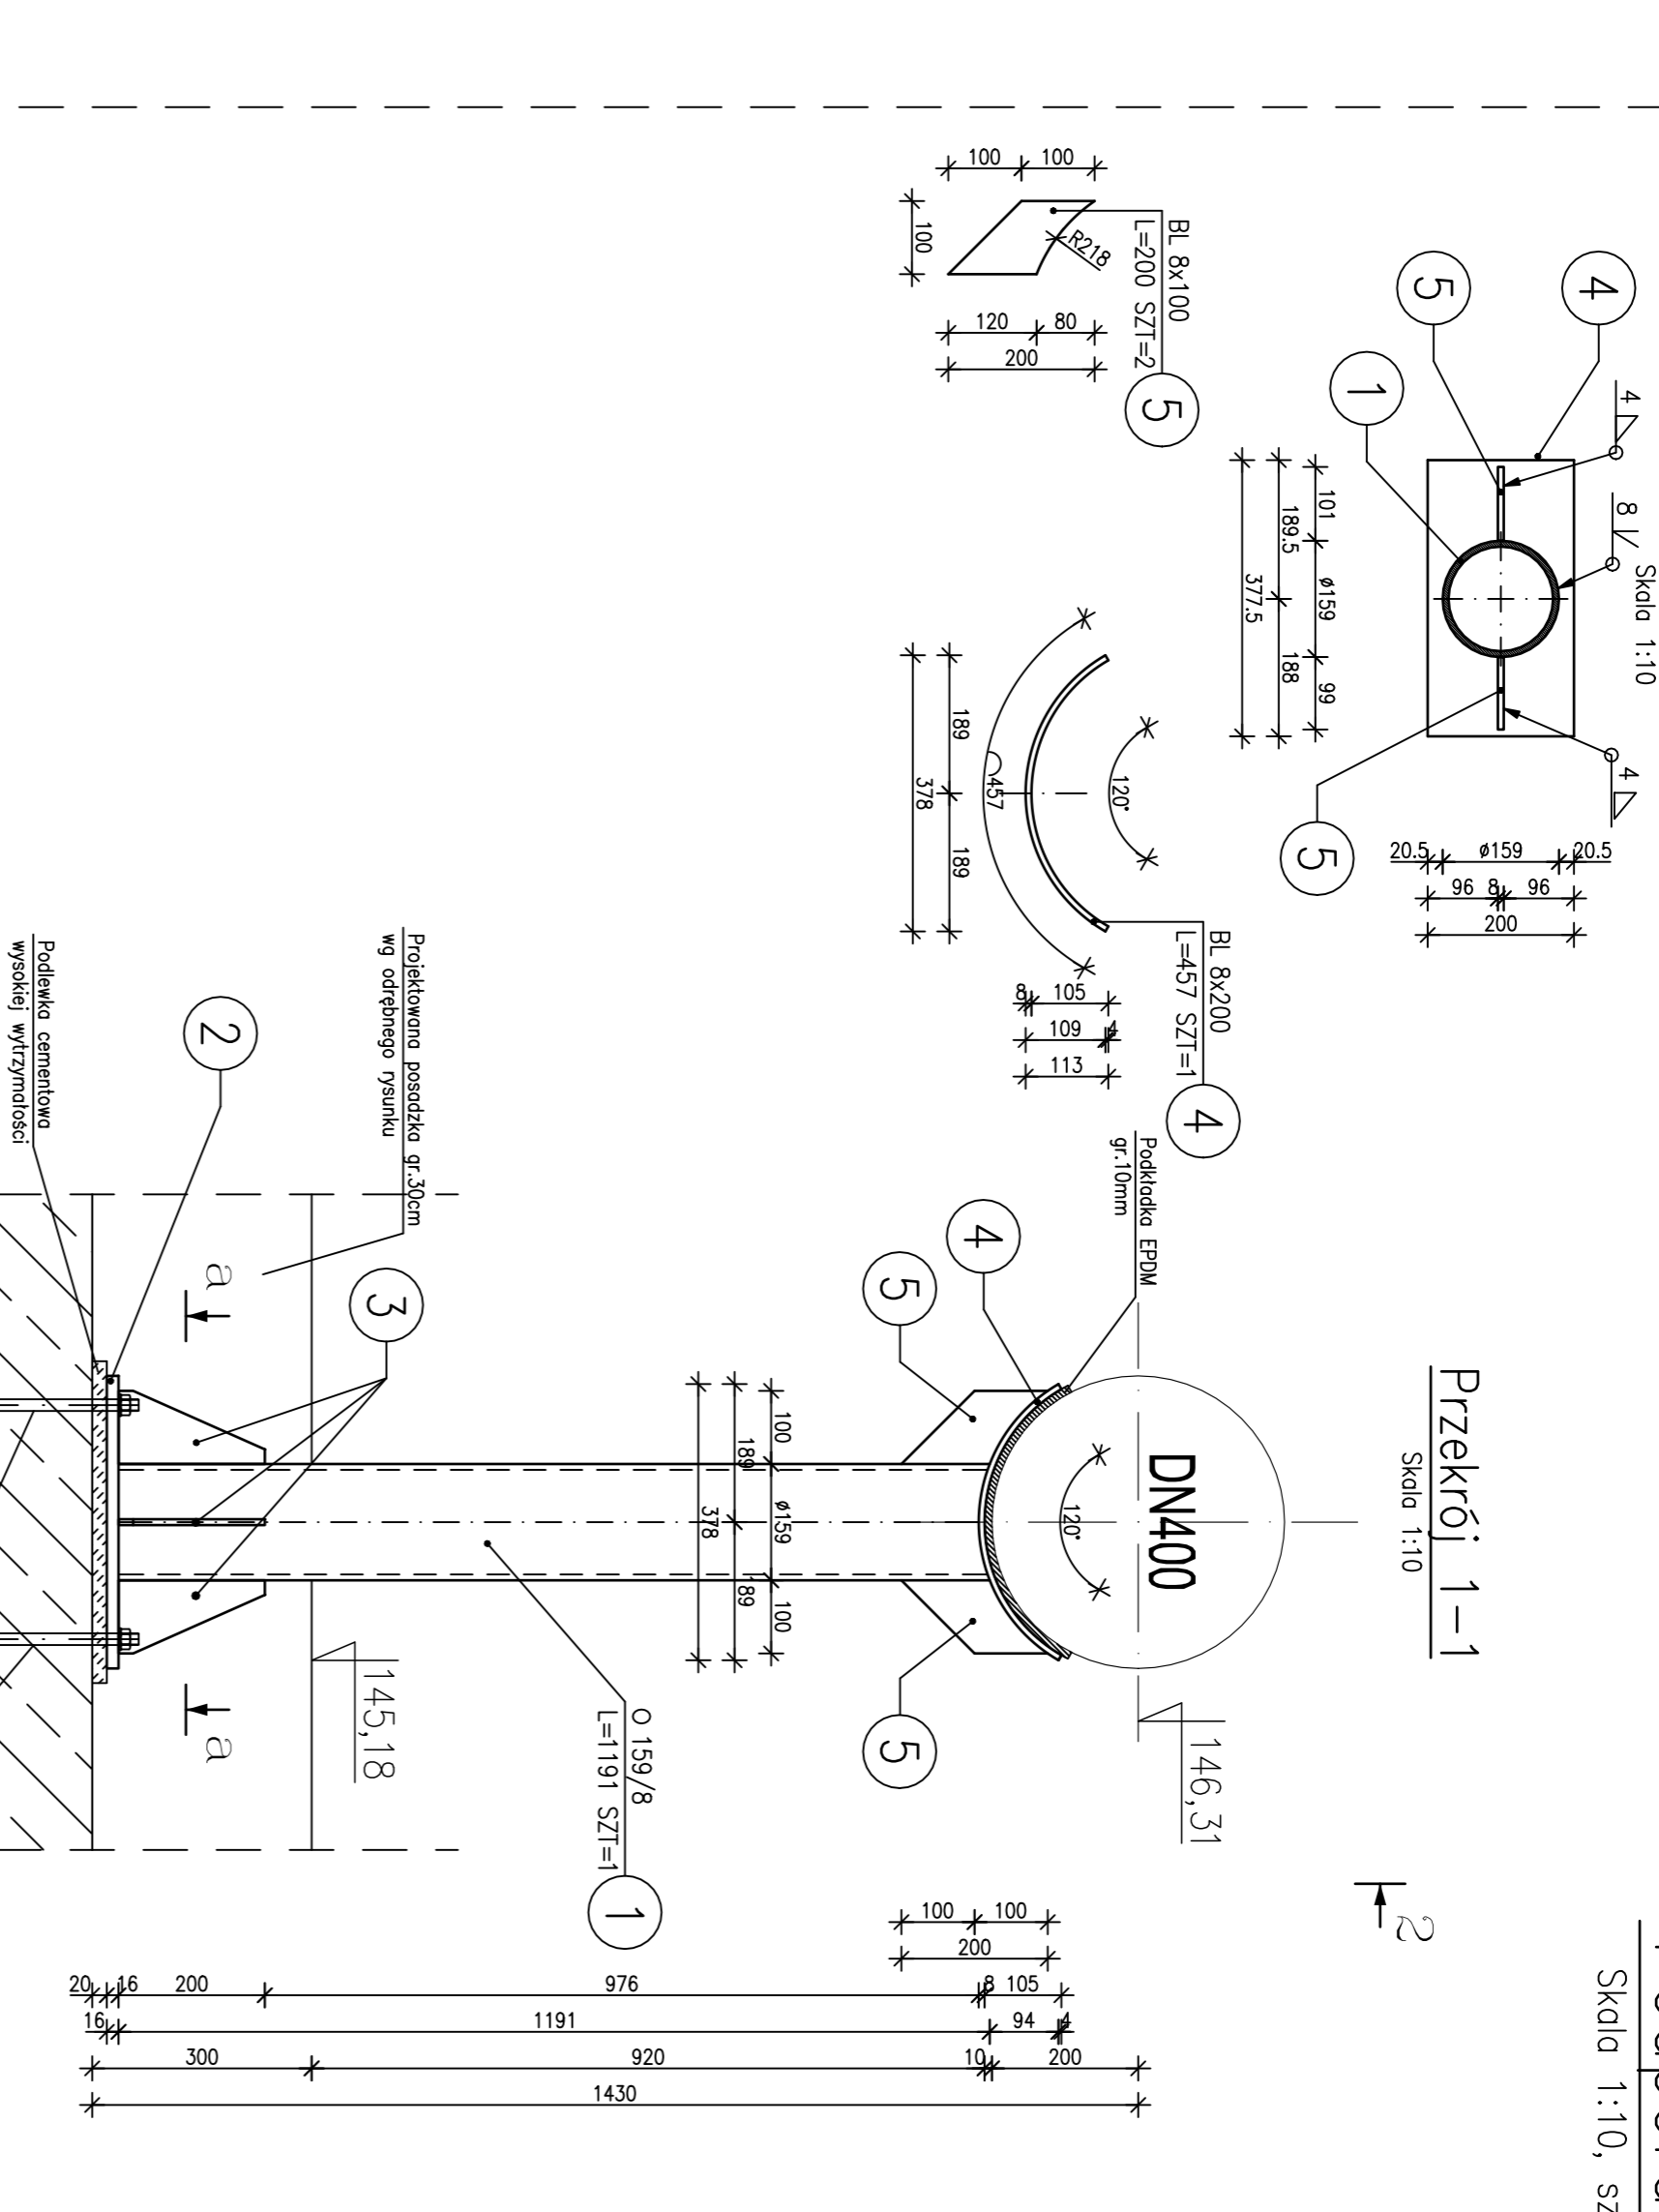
Przekrój 1–1
Skala 1:10

DN400
120°
Podkładka EPDM gr.10mm
4
5
5
146,31
145,18
Projektowana posadzka gr.30cm wg odrębnego rysunku
Podlewka cementowa wysokiej wytrzymałości
2
3
a
a
1
O 159/8 L=1191 SZT=1
100
189
378
ø159
89
100

100 100
200
20 16 200 976 8 105
16 1191 94 4
300 920 10 200
1430

2

BL 8x100 L=200 SZT=2
5
100 100
100
R218
120 80
200

BL 8x200 L=457 SZT=1
4
189
378
189
457
120°
8 105
109 4
113

Skala 1:10
4
8
4
1
4
5
5
101
189.5
377.5
ø159
188
99
20.5 ø159 20.5
96 8 96
200

Skala 1:10, sz